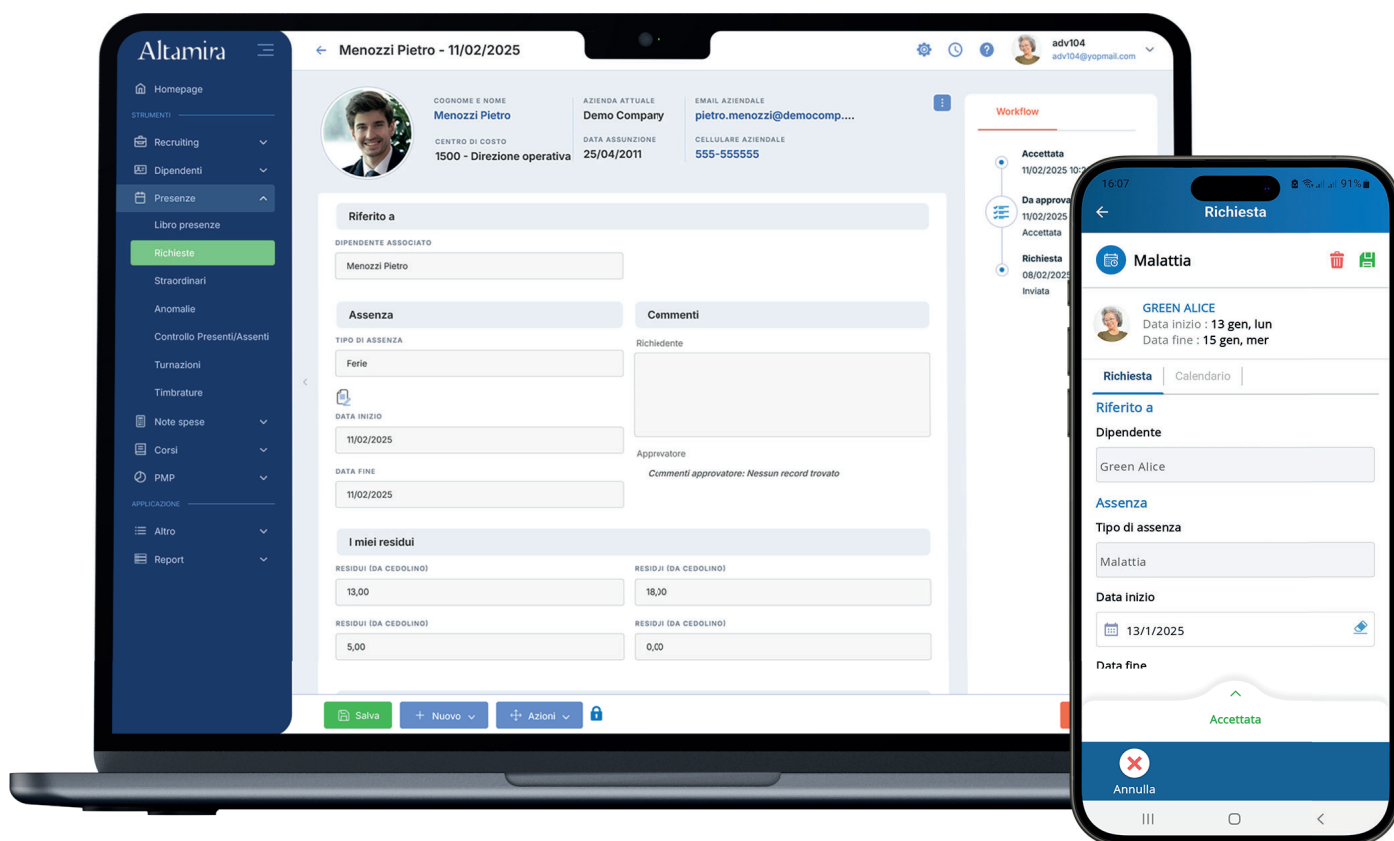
Altamira

Homepage

STRUMENTI

Recruiting

Dipendenti

Presenze

Libro presenze

Richieste

Straordinari

Anomalie

Controllo Presenti/Assenti

Turnazioni

Timbrature

Note spese

Corsi

PMP

APPLICAZIONE

Altro

Report

Menozzi Pietro - 11/02/2025

adv104
adv104@yopmail.com

COGNOME E NOME
Menozzi Pietro

AZIENDA ATTUALE
Demo Company

EMAIL AZIENDALE
pietro.menozzi@democomp....

CENTRO DI COSTO
1500 - Direzione operativa

DATA ASSUNZIONE
25/04/2011

CELLULARE AZIENDALE
555-555555

Workflow

Accettata
11/02/2025 10:2

Da approva
11/02/2025
Accettata

Richiesta
08/02/2025
Inviata

Riferito a

DIPENDENTE ASSOCIATO
Menozzi Pietro

Assenza

TIPO DI ASSENZA
Ferie

DATA INIZIO
11/02/2025

DATA FINE
11/02/2025

Commenti

Richiedente

Approvatore

Commenti approvatore: Nessun record trovato

I miei residui

RESIDUI (DA CEDOLINO)
13,00

RESIDUI (DA CEDOLINO)
18,00

RESIDUI (DA CEDOLINO)
5,00

RESIDUI (DA CEDOLINO)
0,00

Salva

Nuovo

Azioni

16:07

91%

Richiesta

Malattia

GREEN ALICE
Data inizio : 13 gen, lun
Data fine : 15 gen, mer

Richiesta

Calendario

Riferito a

Dipendente

Green Alice

Assenza

Tipo di assenza

Malattia

Data inizio

13/1/2025

Data fine

Accettata

Annulla